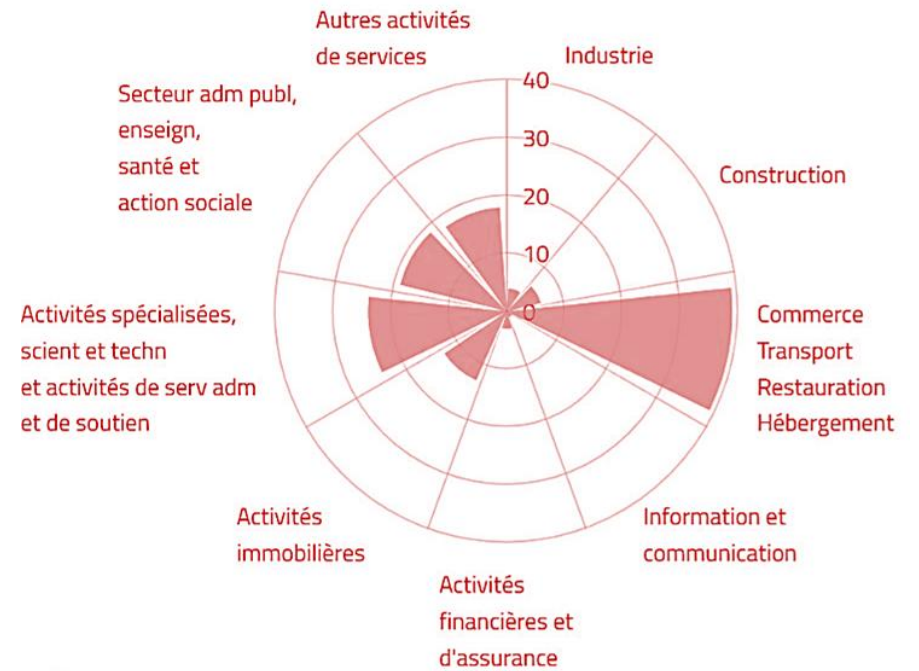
Autres activités de services

Industrie

Secteur adm publ, enseign, santé et action sociale

40

30

20

10

0

Construction

Activités spécialisées, scient et techn et activités de serv adm et de soutien

Commerce Transport Restauration Hébergement

Activités immobilières

Information et communication

Activités financières et d'assurance